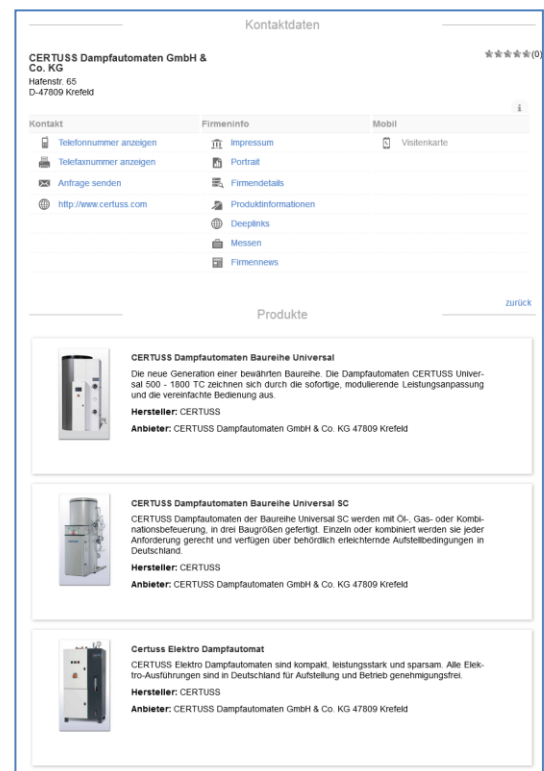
Kontaktdaten

CERTUSS Dampfautomaten GmbH & Co. KG
Hafenstr. 65
D-47809 Krefeld

(0)

i

| Kontakt | Firmeninfo | Mobil |
|---|---|---|
| Telefonnummer anzeigen | Impressum | Visitenkarte |
| Telefaxnummer anzeigen | Portrait | |
| Anfrage senden | Firmendetails | |
| http://www.certuss.com | Produktinformationen | |
| | Deeplinks | |
| | Messen | |
| | Firmennews | |

zurück

Produkte

CERTUSS Dampfautomaten Baureihe Universal
Die neue Generation einer bewährten Baureihe. Die Dampfautomaten CERTUSS Universal 500 - 1800 TC zeichnen sich durch die sofortige, modulierende Leistungsanpassung und die vereinfachte Bedienung aus.
Hersteller: CERTUSS
Anbieter: CERTUSS Dampfautomaten GmbH & Co. KG 47809 Krefeld

CERTUSS Dampfautomaten Baureihe Universal SC
CERTUSS Dampfautomaten der Baureihe Universal SC werden mit Öl-, Gas- oder Kombinationsbefeuerung, in drei Baugrößen gefertigt. Einzeln oder kombiniert werden sie jeder Anforderung gerecht und verfügen über behördlich erleichternde Aufstellbedingungen in Deutschland.
Hersteller: CERTUSS
Anbieter: CERTUSS Dampfautomaten GmbH & Co. KG 47809 Krefeld

Certuss Elektro Dampfautomat
CERTUSS Elektro Dampfautomaten sind kompakt, leistungsstark und sparsam. Alle Elektro-Ausführungen sind in Deutschland für Aufstellung und Betrieb genehmigungsfrei.
Hersteller: CERTUSS
Anbieter: CERTUSS Dampfautomaten GmbH & Co. KG 47809 Krefeld